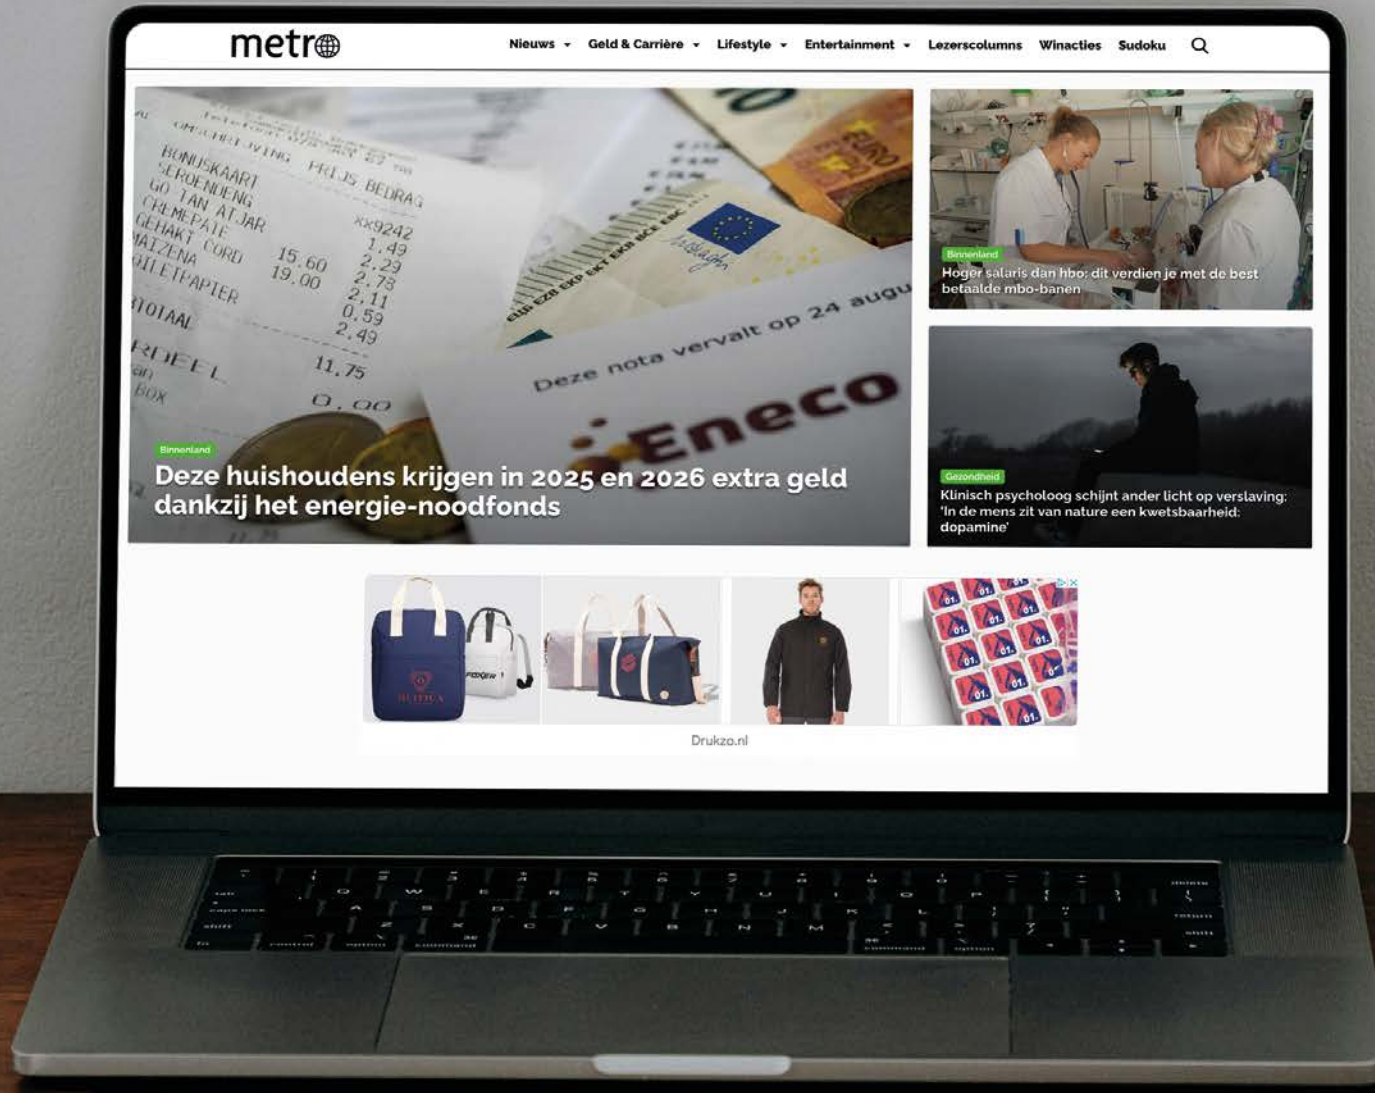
metro

Nieuws Geld & Carrière Lifestyle Entertainment Lezerscolumns Winacties Sudoku

OMSCHRIJVING PRIJS BEDRAG
BONUSKAART xx9242
SEROENDENG 1.49
GO TAN ATJAR 2.29
CREMEPATE 2.78
GEHAKT CORD 15.60 2.11
MAIZENA 19.00 0.59
TOILETPAPIER 2.49
TOTAAL 11.75
0.00

EURO
Deze nota vervalt op 24 augu
Eneco

Binnenland
Deze huishoudens krijgen in 2025 en 2026 extra geld dankzij het energie-noodfonds

Binnenland
Hoger salaris dan hbo: dit verdien je met de best betaalde mbo-banen

Gezondheid
Klinisch psycholoog schijnt ander licht op verslaving: 'In de mens zit van nature een kwetsbaarheid: dopamine'

Drukzo.nl